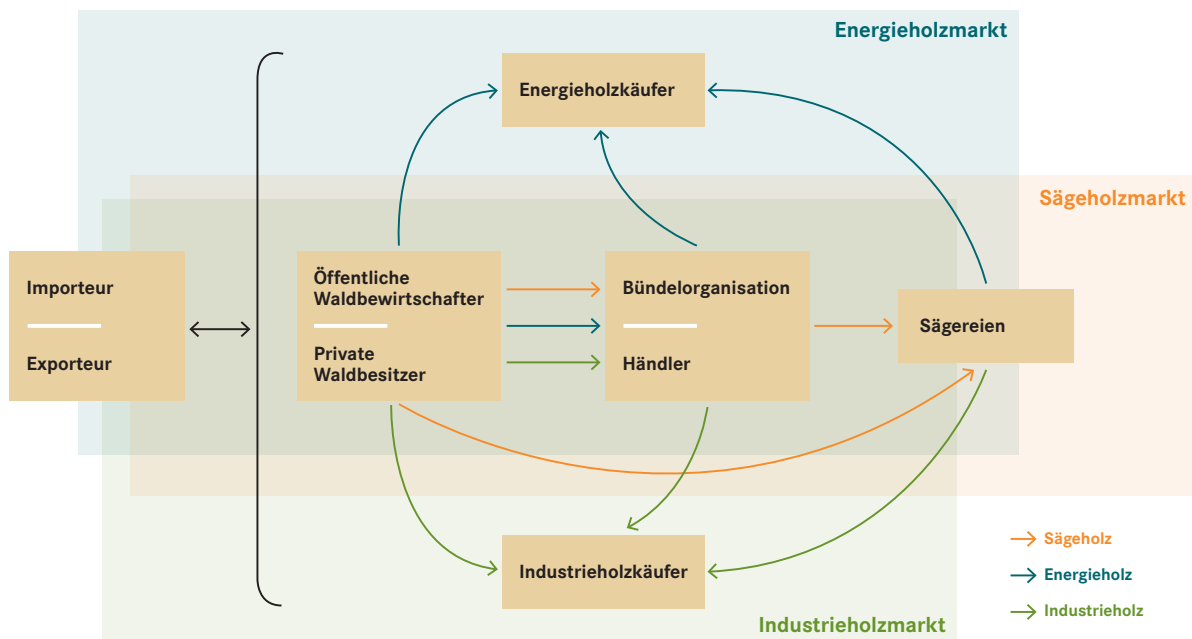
Energieholzmarkt

Energieholzkäufer

Sägeholzmarkt

Importeur

Exporteur

Öffentliche Waldbewirtschafter

Private Waldbesitzer

Bündelorganisation

Händler

Sägereien

Industrieholzkäufer

Sägeholz

Energieholz

Industrieholz

Industrieholzmarkt